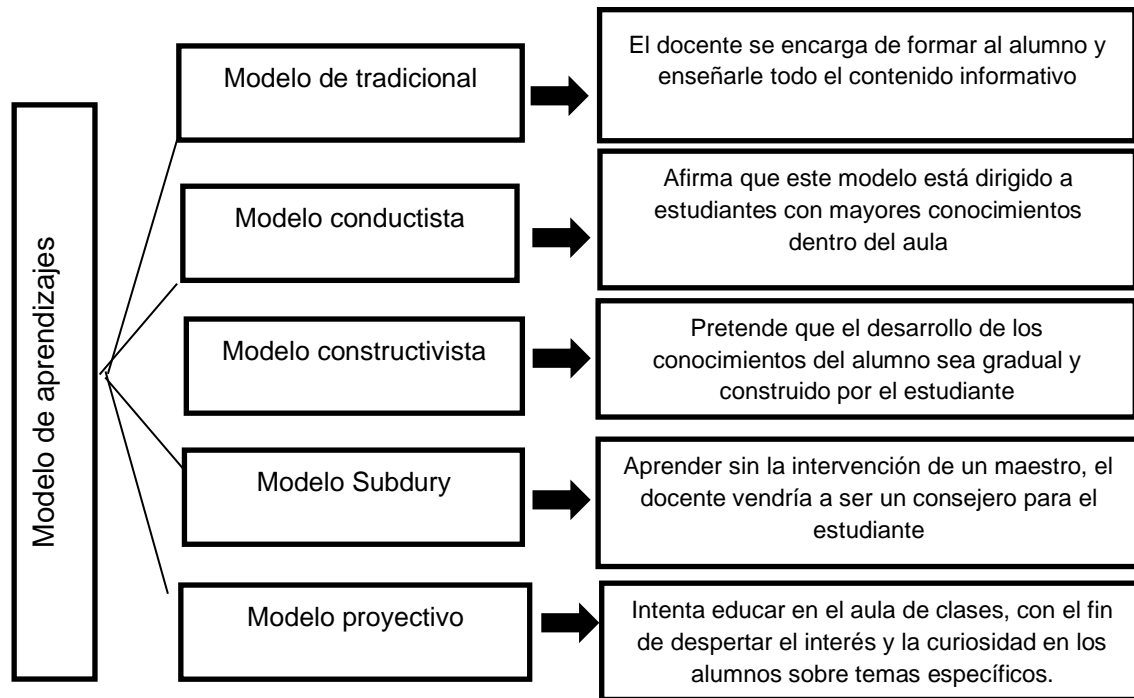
Modelo de aprendizajes

Modelo de tradicional

El docente se encarga de formar al alumno y enseñarle todo el contenido informativo

Modelo conductista

Afirma que este modelo está dirigido a estudiantes con mayores conocimientos dentro del aula

Modelo constructivista

Pretende que el desarrollo de los conocimientos del alumno sea gradual y construido por el estudiante

Modelo Subdury

Aprender sin la intervención de un maestro, el docente vendría a ser un consejero para el estudiante

Modelo proyectivo

Intenta educar en el aula de clases, con el fin de despertar el interés y la curiosidad en los alumnos sobre temas específicos.